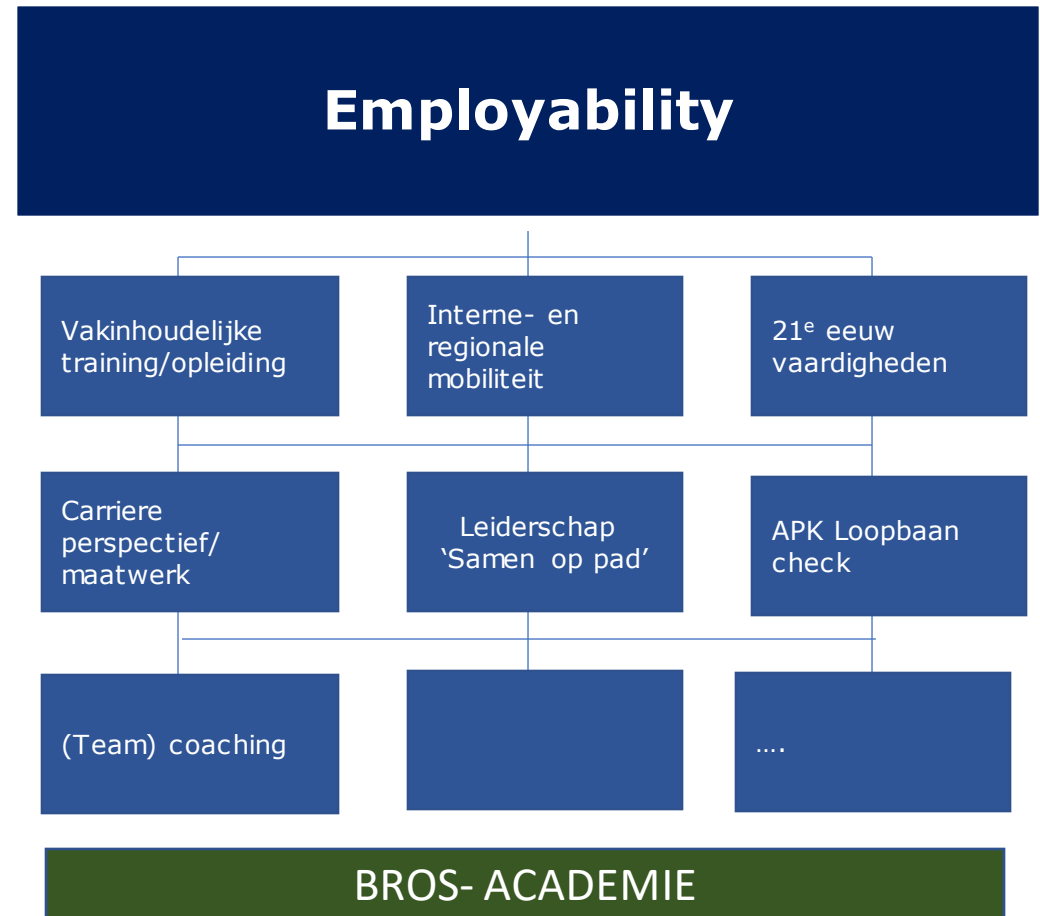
Employability

Vakinhoudelijke training/opleiding

Interne- en regionale mobiliteit

21$^{e}$ eeuw vaardigheden

Carriere perspectief/ maatwerk

Leiderschap 'Samen op pad'

APK Loopbaan check

(Team) coaching

….

BROS- ACADEMIE